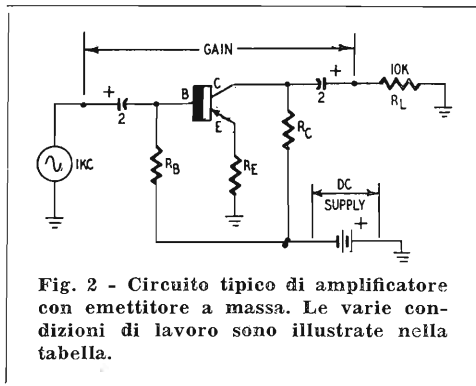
GAIN

+

2

B

C

E

+

2

10K

$R_L$

IKC

$R_B$

$R_E$

$R_C$

DC

SUPPLY

+

Fig. 2 - Circuito tipico di amplificatore con emettitore a massa. Le varie condizioni di lavoro sono illustrate nella tabella.